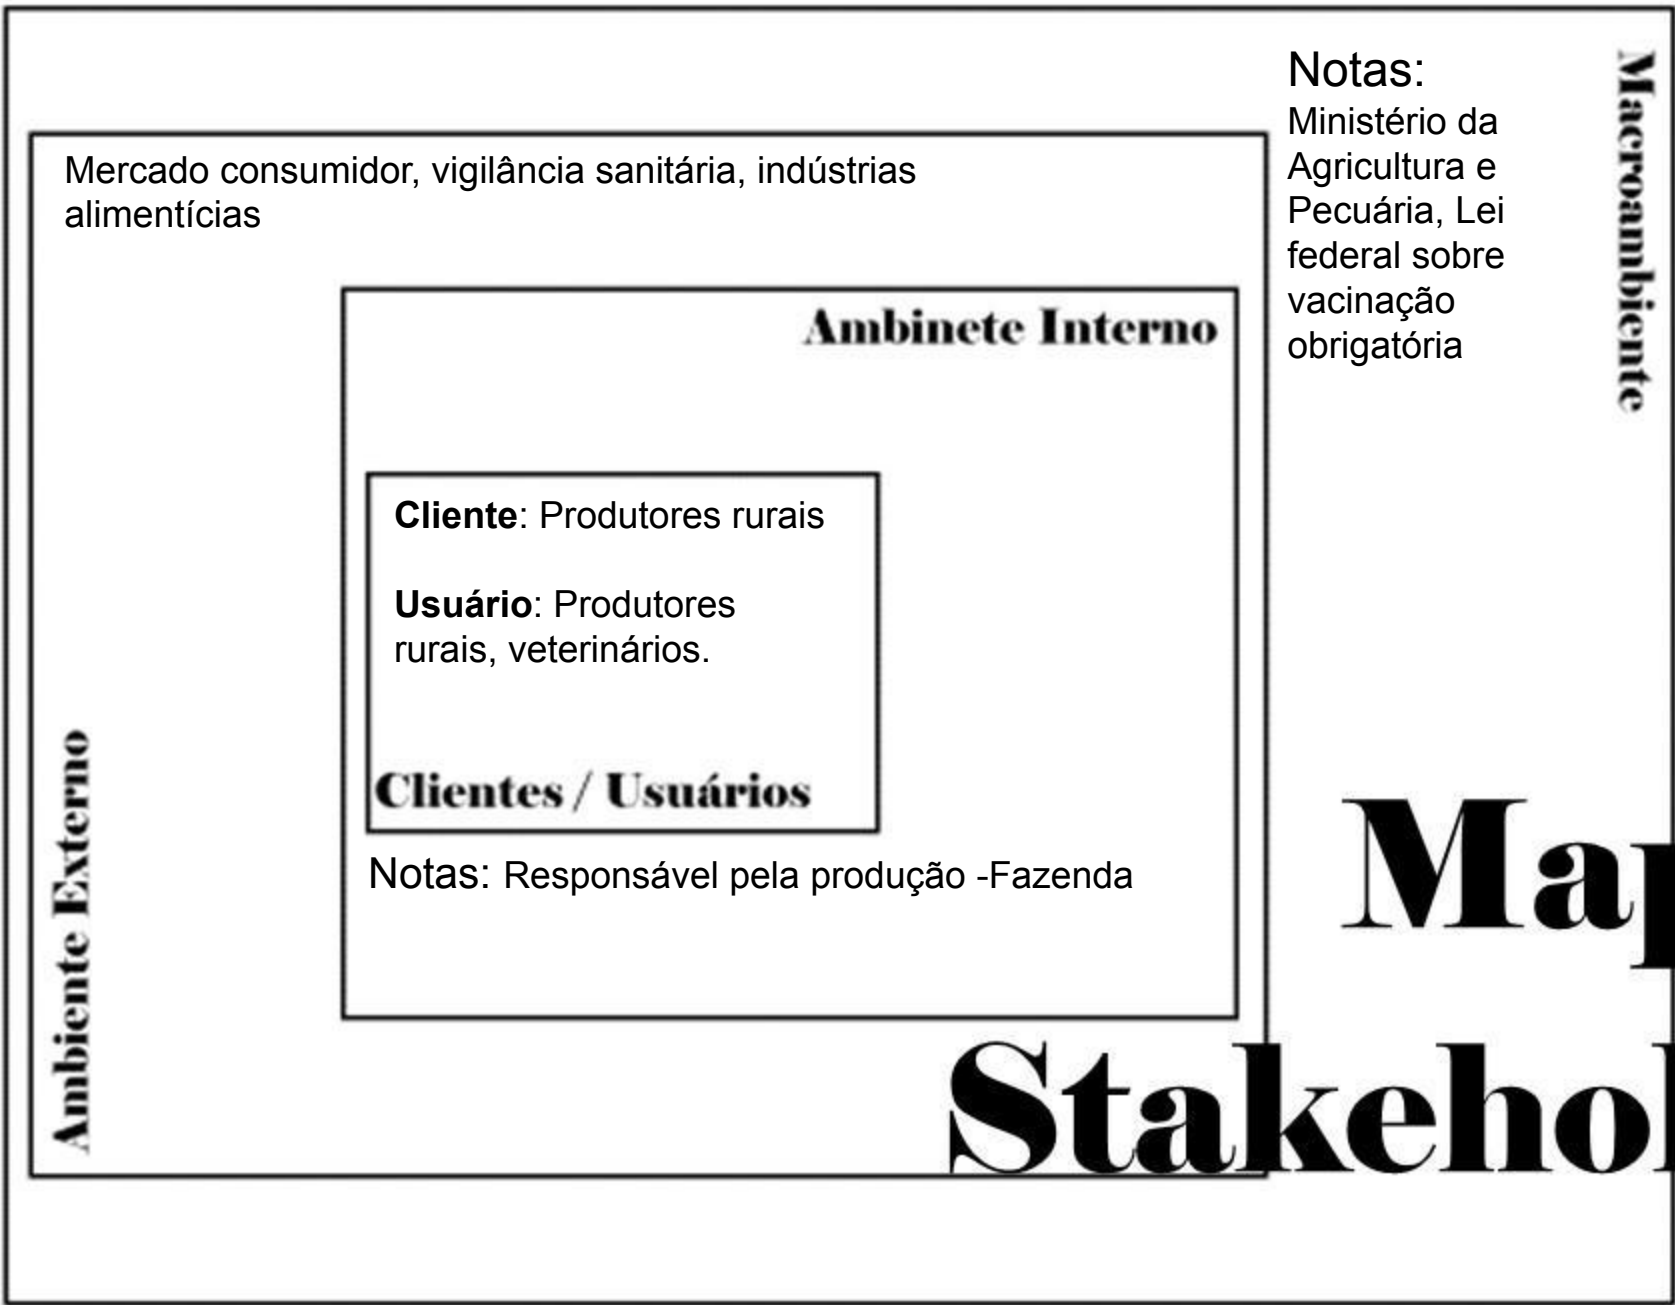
Notas:
Ministério da Agricultura e Pecuária, Lei federal sobre vacinação obrigatória

Macroambiente

Mercado consumidor, vigilância sanitária, indústrias alimentícias

Ambinete Interno

Cliente: Produtores rurais

Usuário: Produtores rurais, veterinários.

Clientes / Usuários

Notas: Responsável pela produção -Fazenda

Ambiente Externo

Ma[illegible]
Stakeho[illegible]